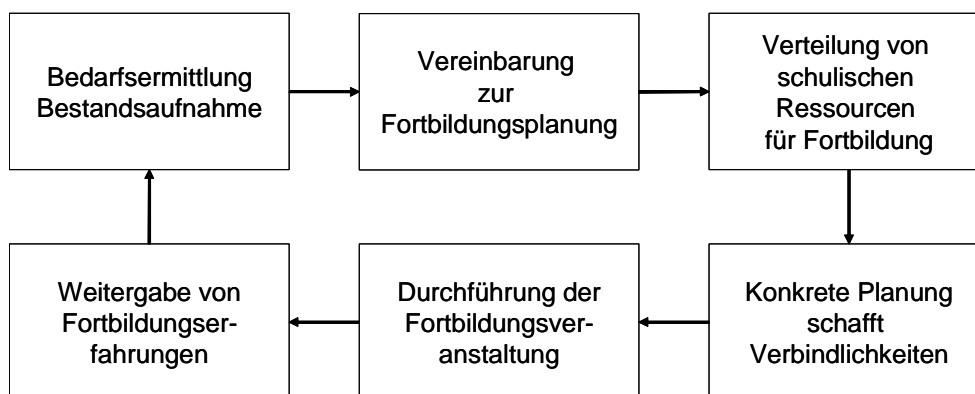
Bedarfsermittlung Bestandsaufnahme

Vereinbarung zur Fortbildungsplanung

Verteilung von schulischen Ressourcen für Fortbildung

Konkrete Planung schafft Verbindlichkeiten

Durchführung der Fortbildungsveranstaltung

Weitergabe von Fortbildungserfahrungen